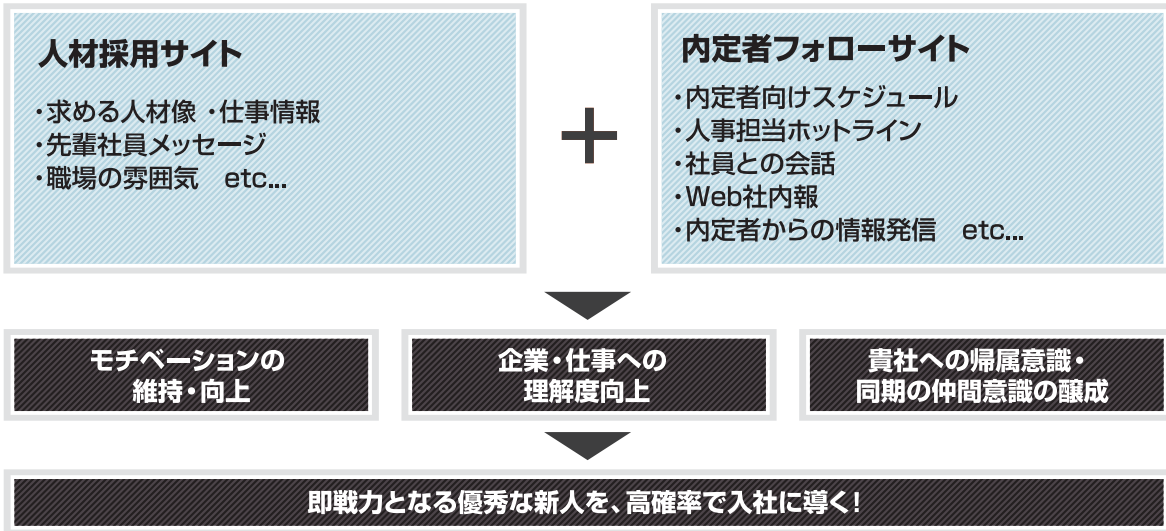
人材採用サイト

・求める人材像 ・仕事情報
・先輩社員メッセージ
・職場の雰囲気　etc...

+

内定者フォローサイト

・内定者向けスケジュール
・人事担当ホットライン
・社員との会話
・Web社内報
・内定者からの情報発信　etc...

モチベーションの維持・向上

企業・仕事への理解度向上

貴社への帰属意識・同期の仲間意識の醸成

即戦力となる優秀な新人を、高確率で入社に導く!